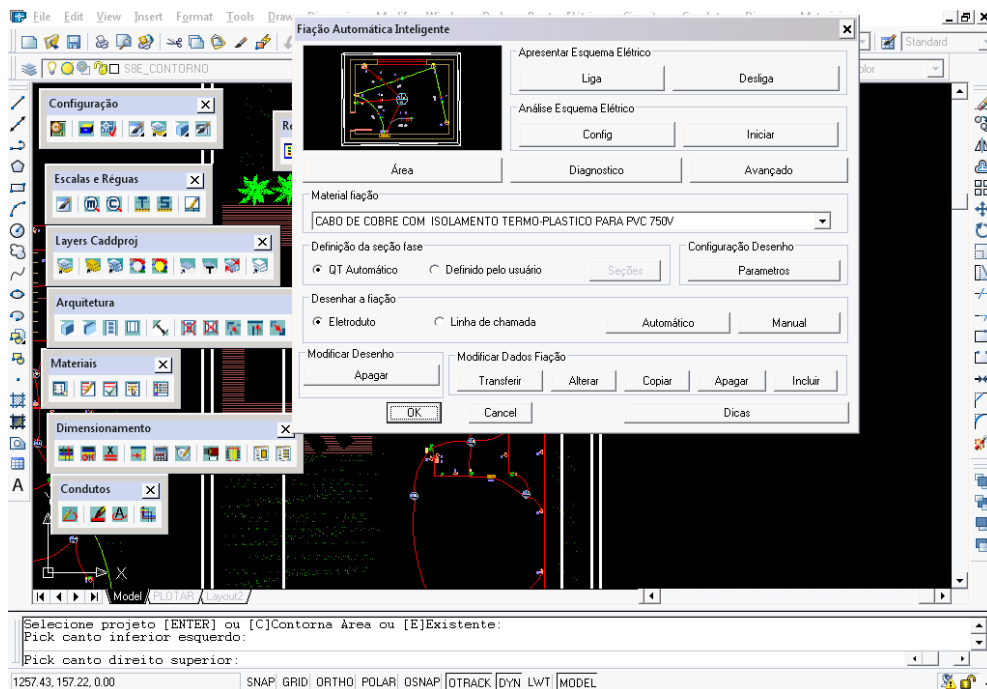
File Edit View Insert Format Tools Draw

S8E_CONTORNO

Standard

Configuração

Escalas e Réguas

Layers Caddproj

Arquitetura

Materiais

Dimensionamento

Condutos

Fiação Automática Inteligente

Apresentar Esquema Elétrico

Liga

Desliga

Análise Esquema Elétrico

Config

Iniciar

Área

Diagnostico

Avançado

Material fiação

CABO DE COBRE COM ISOLAMENTO TERMO-PLASTICO PARA PVC 750V

Definição da seção fase

QT Automático

Definido pelo usuário

Seções

Configuração Desenho

Parametros

Desenhar a fiação

Eletroduto

Linha de chamada

Automático

Manual

Modificar Desenho

Apagar

Modificar Dados Fiação

Transferir

Alterar

Copiar

Apagar

Incluir

OK

Cancel

Dicas

Model PLOTAR Layout2

Selecione projeto [ENTER] ou [C]Contorna Área ou [E]Existente:
Pick canto inferior esquerdo:

Pick canto direito superior:

1257.43, 157.22, 0.00

SNAP GRID ORTHO POLAR OSNAP OTRACK DYN LWT MODEL